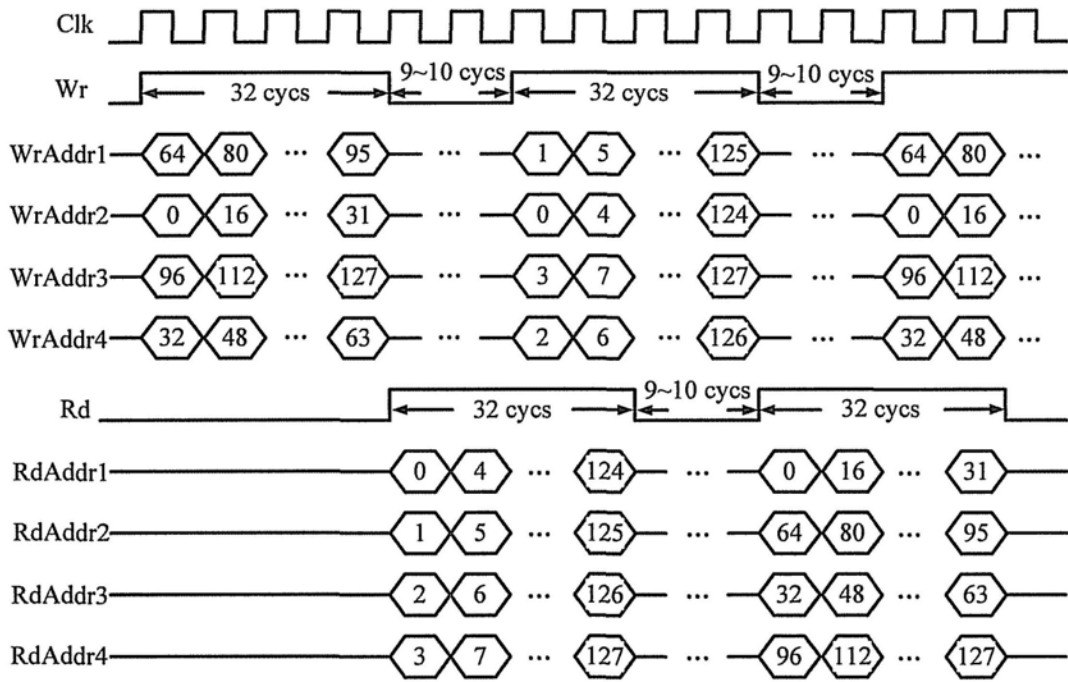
Clk

Wr 32 cycs 9~10 cycs 32 cycs 9~10 cycs

WrAddr1 64 80 ··· 95 ··· 1 5 ··· 125 ··· 64 80 ···

WrAddr2 0 16 ··· 31 ··· 0 4 ··· 124 ··· 0 16 ···

WrAddr3 96 112 ··· 127 ··· 3 7 ··· 127 ··· 96 112 ···

WrAddr4 32 48 ··· 63 ··· 2 6 ··· 126 ··· 32 48 ···

Rd 32 cycs 9~10 cycs 32 cycs

RdAddr1 0 4 ··· 124 ··· 0 16 ··· 31

RdAddr2 1 5 ··· 125 ··· 64 80 ··· 95

RdAddr3 2 6 ··· 126 ··· 32 48 ··· 63

RdAddr4 3 7 ··· 127 ··· 96 112 ··· 127